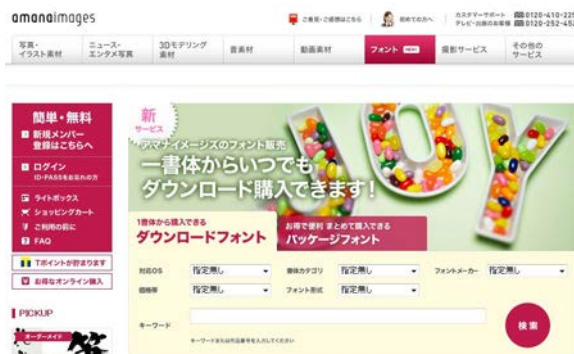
amanaimages

ご意見・ご感想はこちら　初めての方へ　カスタマーサポート 0120-410-22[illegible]　テレビ・出版の年華様 0120-252-45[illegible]

写真・イラスト素材　ニュース・エンタメ写真　3Dモデリング素材　音素材　動画素材　フォント NEW　撮影サービス　その他のサービス

簡単・無料
新規メンバー登録はこちらへ
ログイン ID・PASSをお忘れの方
ライトボックス
ショッピングカート
ご利用の前に
FAQ
Tポイントが貯まります
お得なオンライン購入
PICKUP
オーダーメイド

新サービス
アマナイメージズのフォント販売
一書体からいつでもダウンロード購入できます!
JOY

1書体から購入できる
ダウンロードフォント
お得で便利 まとめて購入できる
パッケージフォント

対応OS　指定無し
書体カテゴリ　指定無し
フォントメーカー　指定無し
価格帯　指定無し
フォント形式　指定無し
キーワード
キーワードまたは何語番号を入力してください
検索